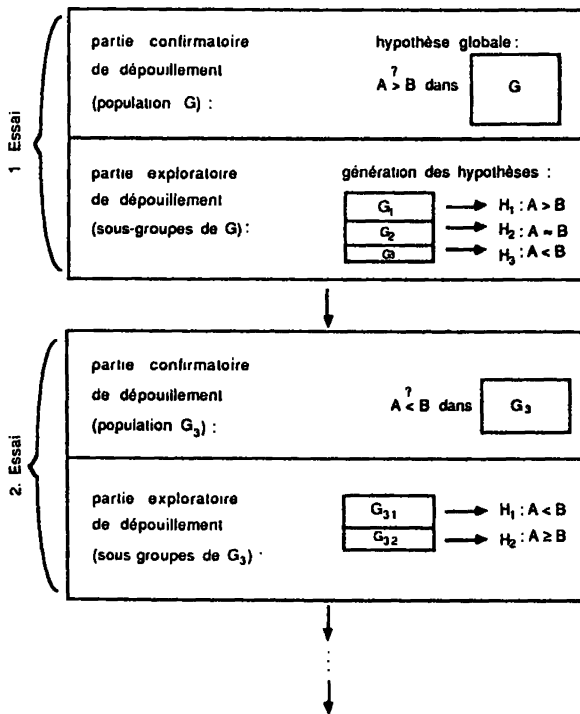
1 Essai

partie confirmatoire de dépouillement (population G) :

hypothèse globale :

$A \overset{?}{>} B$ dans G

partie exploratoire de dépouillement (sous-groupes de G):

génération des hypothèses :

$G_1$ → $H_1 : A > B$

$G_2$ → $H_2 : A \approx B$

G3 → $H_3 : A < B$

2. Essai

partie confirmatoire de dépouillement (population $G_3$) :

$A \overset{?}{<} B$ dans $G_3$

partie exploratoire de dépouillement (sous groupes de $G_3$) ·

$G_{31}$ → $H_1 : A < B$

$G_{32}$ → $H_2 : A \geq B$